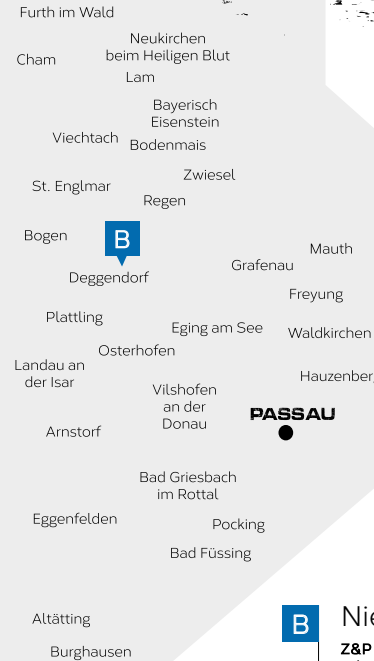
Furth im Wald
Neukirchen beim Heiligen Blut
Cham
Lam
Bayerisch Eisenstein
Viechtach
Bodenmais
Zwiesel
St. Englmar
Regen
B
Bogen
Mauth
Deggendorf
Grafenau
Freyung
Plattling
Eging am See
Waldkirchen
Osterhofen
Landau an der Isar
Hauzenber
Vilshofen an der Donau
PASSAU
Arnstorf
Bad Griesbach im Rottal
Eggenfelden
Pocking
Bad Füssing
Altötting
B
Nie
Z&P
Burghausen